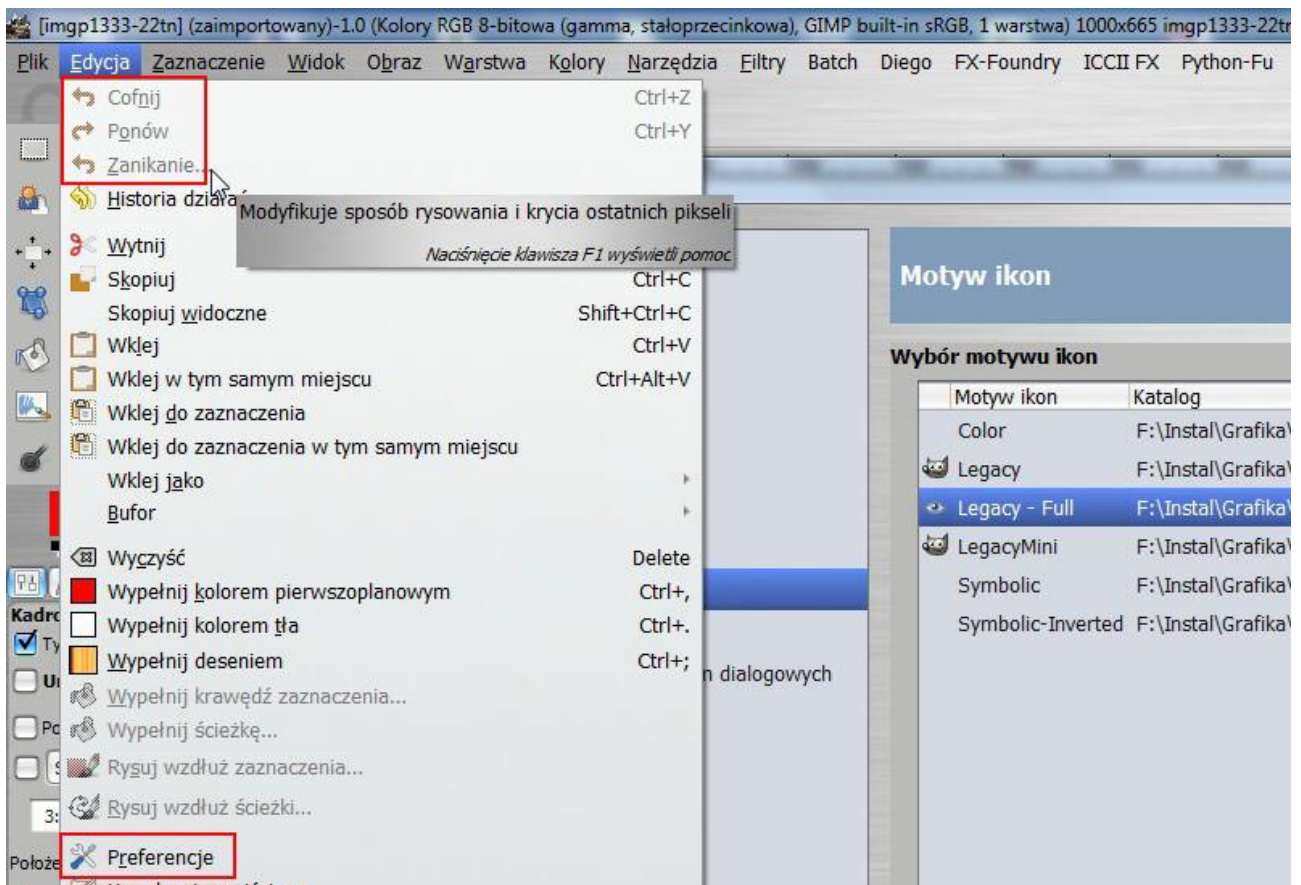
[imgp1333-22tn] (zaimportowany)-1.0 (Kolory RGB 8-bitowa (gamma, stałoprzecinkowa), GIMP built-in sRGB, 1 warstwa) 1000x665 imgp1333-22tr

Plik Edycja Zaznaczenie Widok Obraz Warstwa Kolory Narzędzia Filtry Batch Diego FX-Foundry ICCII FX Python-Fu

Cofnij Ctrl+Z
Ponów Ctrl+Y
Zanikanie...
Historia działań
Modyfikuje sposób rysowania i krycia ostatnich pikseli
Naciśnięcie klawisza F1 wyświetli pomoc
Wytnij
Skopiuj Ctrl+C
Skopiuj widoczne Shift+Ctrl+C
Wklej Ctrl+V
Wklej w tym samym miejscu Ctrl+Alt+V
Wklej do zaznaczenia
Wklej do zaznaczenia w tym samym miejscu
Wklej jako
Bufor
Wyczyść Delete
Wypełnij kolorem pierwszoplanowym Ctrl+,
Wypełnij kolorem tła Ctrl+.
Wypełnij deseniem Ctrl+;
Wypełnij krawędź zaznaczenia...
Wypełnij ścieżkę...
Rysuj wzdłuż zaznaczenia...
Rysuj wzdłuż ścieżki...
Preferencje

Kadr
Ty
U
Po
3:
Położe

n dialogowych

Motyw ikon

Wybór motywu ikon

| | Motyw ikon | Katalog |
|---|---|---|
| | Color | F:\Instal\Grafika\ |
| | Legacy | F:\Instal\Grafika\ |
| | Legacy - Full | F:\Instal\Grafika\ |
| | LegacyMini | F:\Instal\Grafika\ |
| | Symbolic | F:\Instal\Grafika\ |
| | Symbolic-Inverted | F:\Instal\Grafika\ |